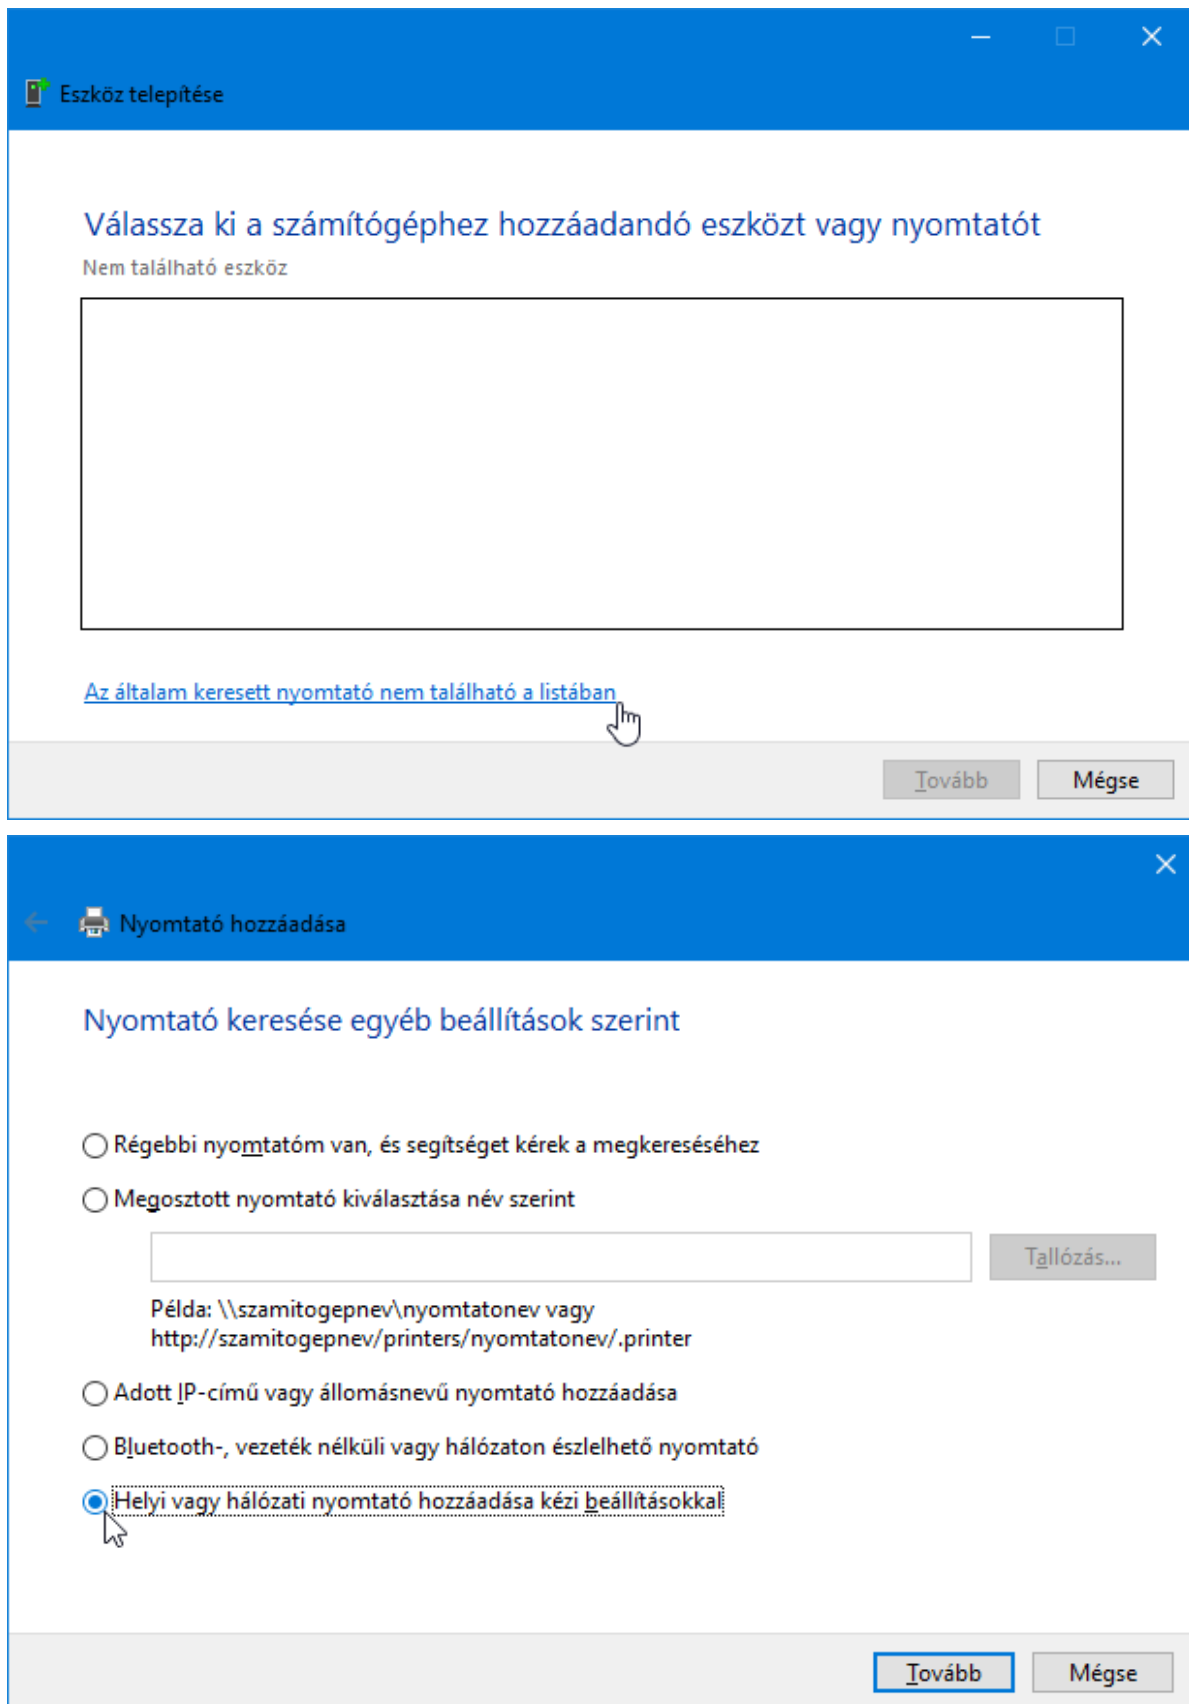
Eszköz telepítése

Válassza ki a számítógéphez hozzáadandó eszközt vagy nyomtatót

Nem található eszköz

Az általam keresett nyomtató nem található a listában

Tovább Mégse

Nyomtató hozzáadása

Nyomtató keresése egyéb beállítások szerint

Régebbi nyomtatóm van, és segítséget kérek a megkereséséhez

Megosztott nyomtató kiválasztása név szerint

Tallózás...

Példa: \\szamitogepnev\nyomtatonev vagy http://szamitogepnev/printers/nyomtatonev/.printer

Adott IP-című vagy állomásnevű nyomtató hozzáadása

Bluetooth-, vezeték nélküli vagy hálózaton észlelhető nyomtató

Helyi vagy hálózati nyomtató hozzáadása kézi beállításokkal

Tovább Mégse